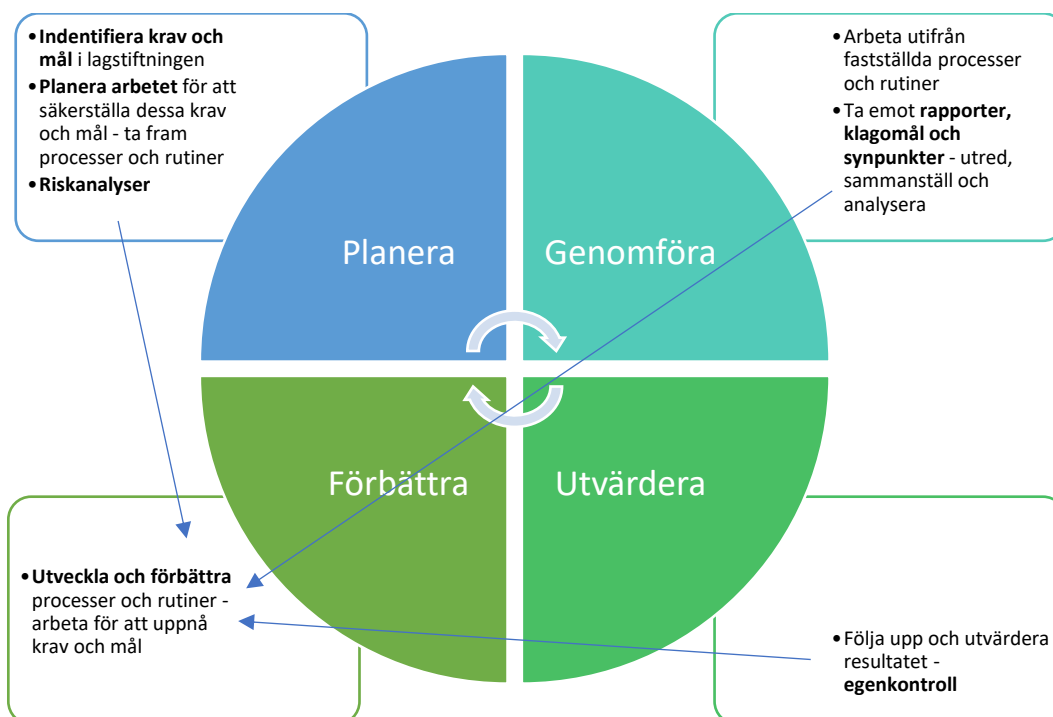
• **Indentifiera krav och mål** i lagstiftningen
• **Planera arbetet** för att säkerställa dessa krav och mål - ta fram processer och rutiner
• **Riskanalyser**

• Arbeta utifrån fastställda processer och rutiner
• Ta emot **rapporter, klagomål och synpunkter** - utred, sammanställ och analysera

Planera

Genomföra

Förbättra

Utvärdera

• **Utveckla och förbättra** processer och rutiner - arbeta för att uppnå krav och mål

• Följa upp och utvärdera resultatet - **egenkontroll**